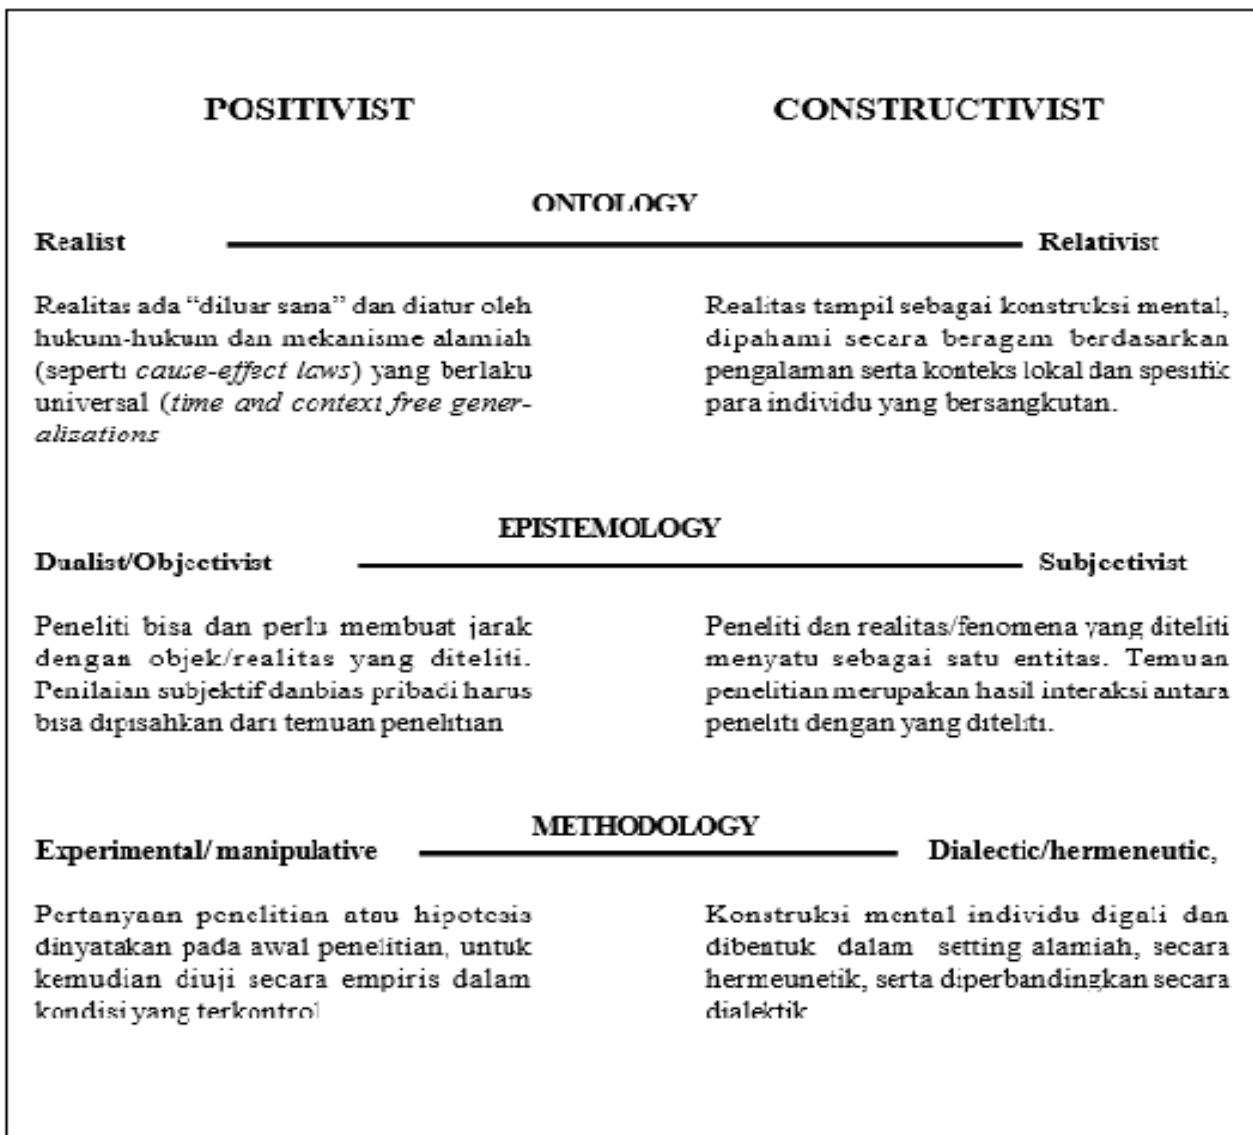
POSITIVIST

CONSTRUCTIVIST

ONTOLOGY

Realist — Relativist

Realitas ada "diluar sana" dan diatur oleh hukum-hukum dan mekanisme alamiah (seperti *cause-effect laws*) yang berlaku universal (*time and context free generalizations*

Realitas tampil sebagai konstruksi mental, dipahami secara beragam berdasarkan pengalaman serta konteks lokal dan spesifik para individu yang bersangkutan.

EPISTEMOLOGY

Dualist/Objectivist — Subjectivist

Peneliti bisa dan perlu membuat jarak dengan objek/realitas yang diteliti. Penilaian subjektif danbias pribadi harus bisa dipisahkan dari temuan penelitian

Peneliti dan realitas/fenomena yang diteliti menyatu sebagai satu entitas. Temuan penelitian merupakan hasil interaksi antara peneliti dengan yang diteliti.

METHODOLOGY

Experimental/ manipulative — Dialectic/hermeneutic,

Pertanyaan penelitian atau hipotesis dinyatakan pada awal penelitian, untuk kemudian diuji secara empiris dalam kondisi yang terkontrol

Konstruksi mental individu digali dan dibentuk dalam setting alamiah, secara hermeunetik, serta diperbandingkan secara dialektik